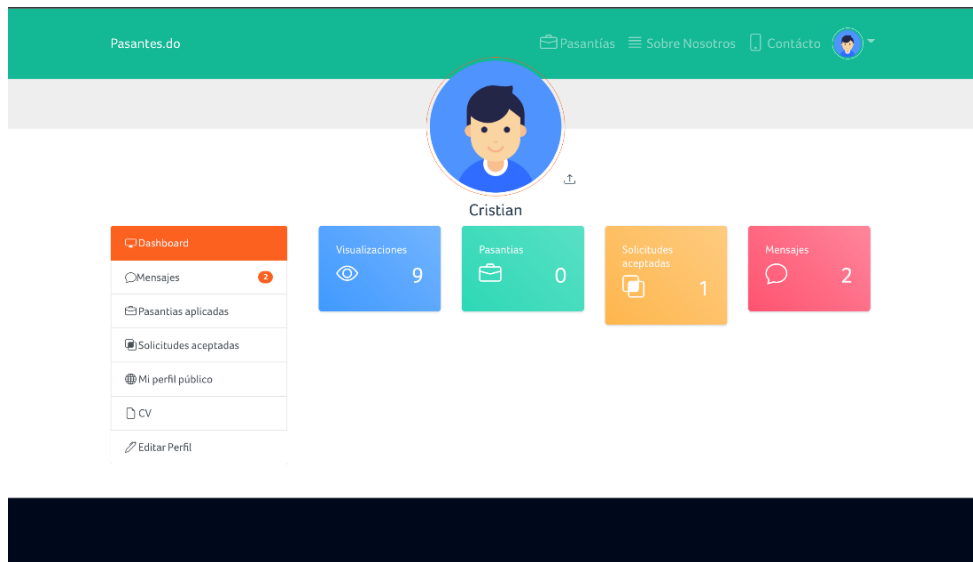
Pasantes.do

Pasantías Sobre Nosotros Contácto

Cristian

Dashboard
Mensajes 2
Pasantias aplicadas
Solicitudes aceptadas
Mi perfil público
CV
Editar Perfil

Visualizaciones 9

Pasantias 0

Solicitudes aceptadas 1

Mensajes 2